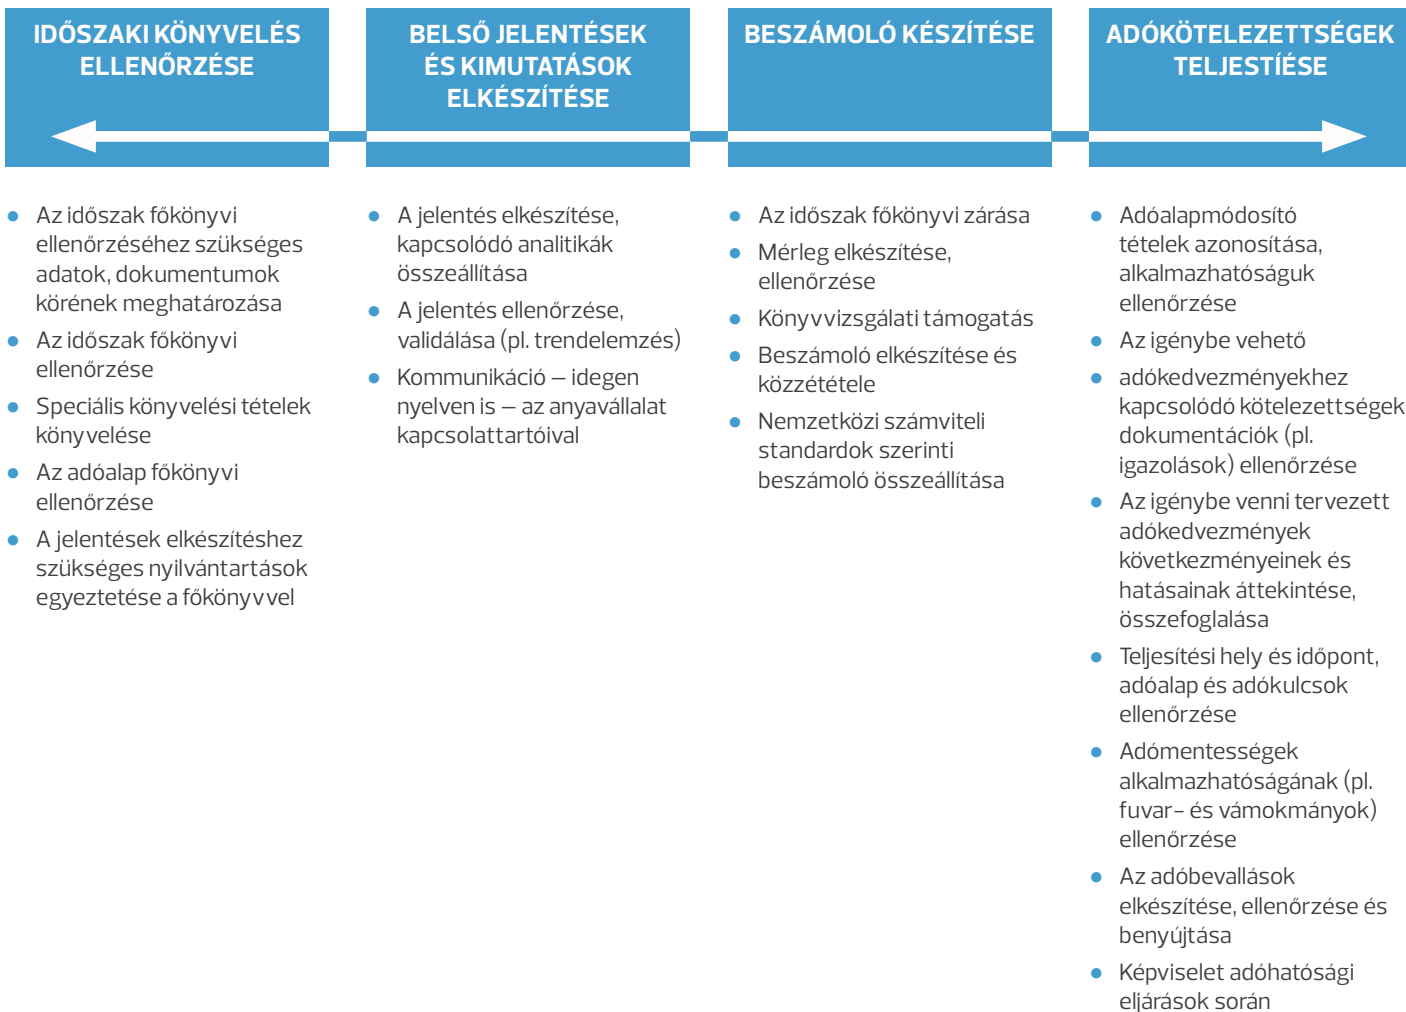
IDŐSZAKI KÖNYVELÉS ELLENŐRZÉSE

BELSŐ JELENTÉSEK ÉS KIMUTATÁSOK ELKÉSZÍTÉSE

BESZÁMOLÓ KÉSZÍTÉSE

ADÓKÖTELEZETTSÉGEK TELJESTÍÉSE

- Az időszak főkönyvi ellenőrzéséhez szükséges adatok, dokumentumok körének meghatározása
- Az időszak főkönyvi ellenőrzése
- Speciális könyvelési tételek könyvelése
- Az adóalap főkönyvi ellenőrzése
- A jelentések elkészítéshez szükséges nyilvántartások egyeztetése a főkönyvvel

- A jelentés elkészítése, kapcsolódó analitikák összeállítása
- A jelentés ellenőrzése, validálása (pl. trendelemzés)
- Kommunikáció – idegen nyelven is – az anyavállalat kapcsolattartóival

- Az időszak főkönyvi zárása
- Mérleg elkészítése, ellenőrzése
- Könyvvizsgálati támogatás
- Beszámoló elkészítése és közzététele
- Nemzetközi számviteli standardok szerinti beszámoló összeállítása

- Adóalapmódosító tételek azonosítása, alkalmazhatóságuk ellenőrzése
- Az igénybe vehető
- adókedvezményekhez kapcsolódó kötelezettségek dokumentációk (pl. igazolások) ellenőrzése
- Az igénybe venni tervezett adókedvezmények következményeinek és hatásainak áttekintése, összefoglalása
- Teljesítési hely és időpont, adóalap és adókulcsok ellenőrzése
- Adómentességek alkalmazhatóságának (pl. fuvar- és vámokmányok) ellenőrzése
- Az adóbevallások elkészítése, ellenőrzése és benyújtása
- Képviselet adóhatósági eljárások során